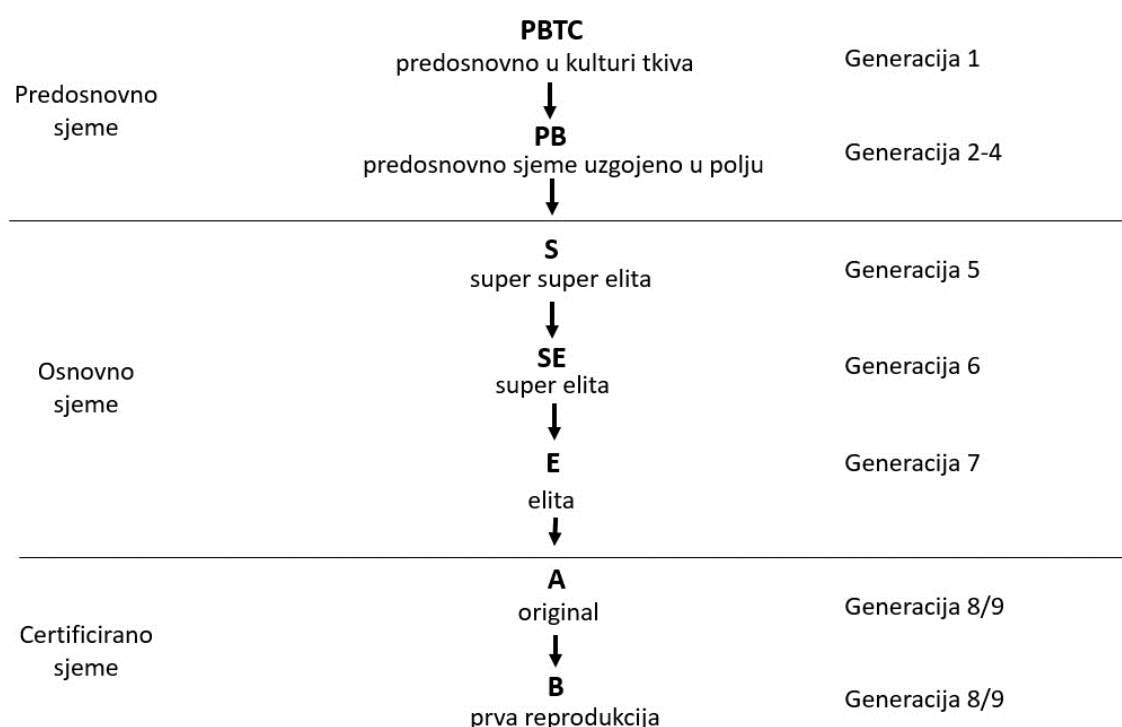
Predosnovno sjeme

PBTC
predosnovno u kulturi tkiva
Generacija 1

PB
predosnovno sjeme uzgojeno u polju
Generacija 2-4

Osnovno sjeme

S
super super elita
Generacija 5

SE
super elita
Generacija 6

E
elita
Generacija 7

Certificirano sjeme

A
original
Generacija 8/9

B
prva reprodukcija
Generacija 8/9